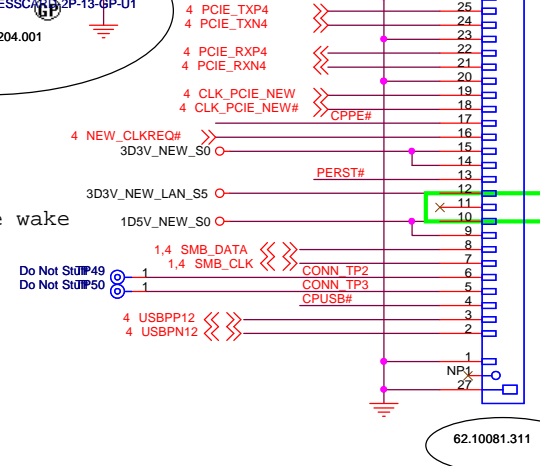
ESSCAP1-2P-13-GP-U1
GP
204.001
4 PCIE_TXP4
4 PCIE_TXN4
4 PCIE_RXP4
4 PCIE_RXN4
4 CLK_PCIE_NEW
4 CLK_PCIE_NEW#
CPPE#
4 NEW_CLKREQ#
3D3V_NEW_S0
PERST#
3D3V_NEW_LAN_S5
e wake
1D5V_NEW_S0
1,4 SMB_DATA
1,4 SMB_CLK
Do Not StuTP49
Do Not StuTP50
1
1
CONN_TP2
CONN_TP3
CPUSB#
4 USBPP12
4 USBPN12
25
24
23
22
21
20
19
18
17
16
15
14
13
12
11
10
9
8
7
6
5
4
3
2
1
NP1
27
62.10081.311